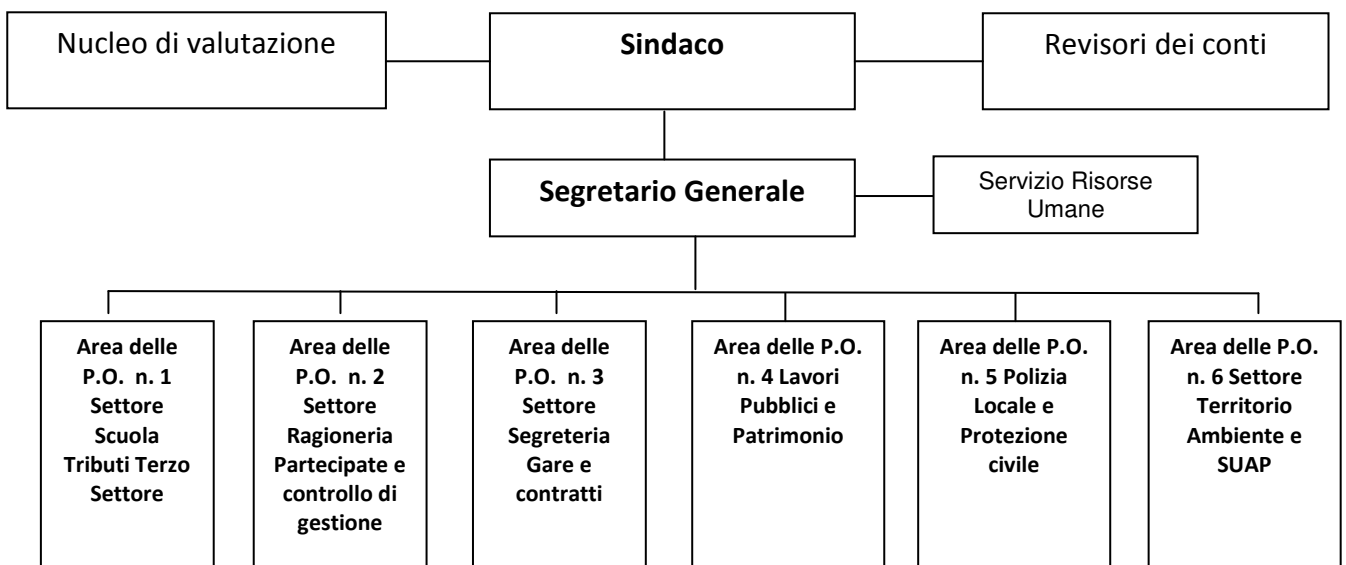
Nucleo di valutazione

Sindaco

Revisori dei conti

Segretario Generale

Servizio Risorse Umane

Area delle P.O. n. 1 Settore Scuola Tributi Terzo Settore

Area delle P.O. n. 2 Settore Ragioneria Partecipate e controllo di gestione

Area delle P.O. n. 3 Settore Segreteria Gare e contratti

Area delle P.O. n. 4 Lavori Pubblici e Patrimonio

Area delle P.O. n. 5 Polizia Locale e Protezione civile

Area delle P.O. n. 6 Settore Territorio Ambiente e SUAP